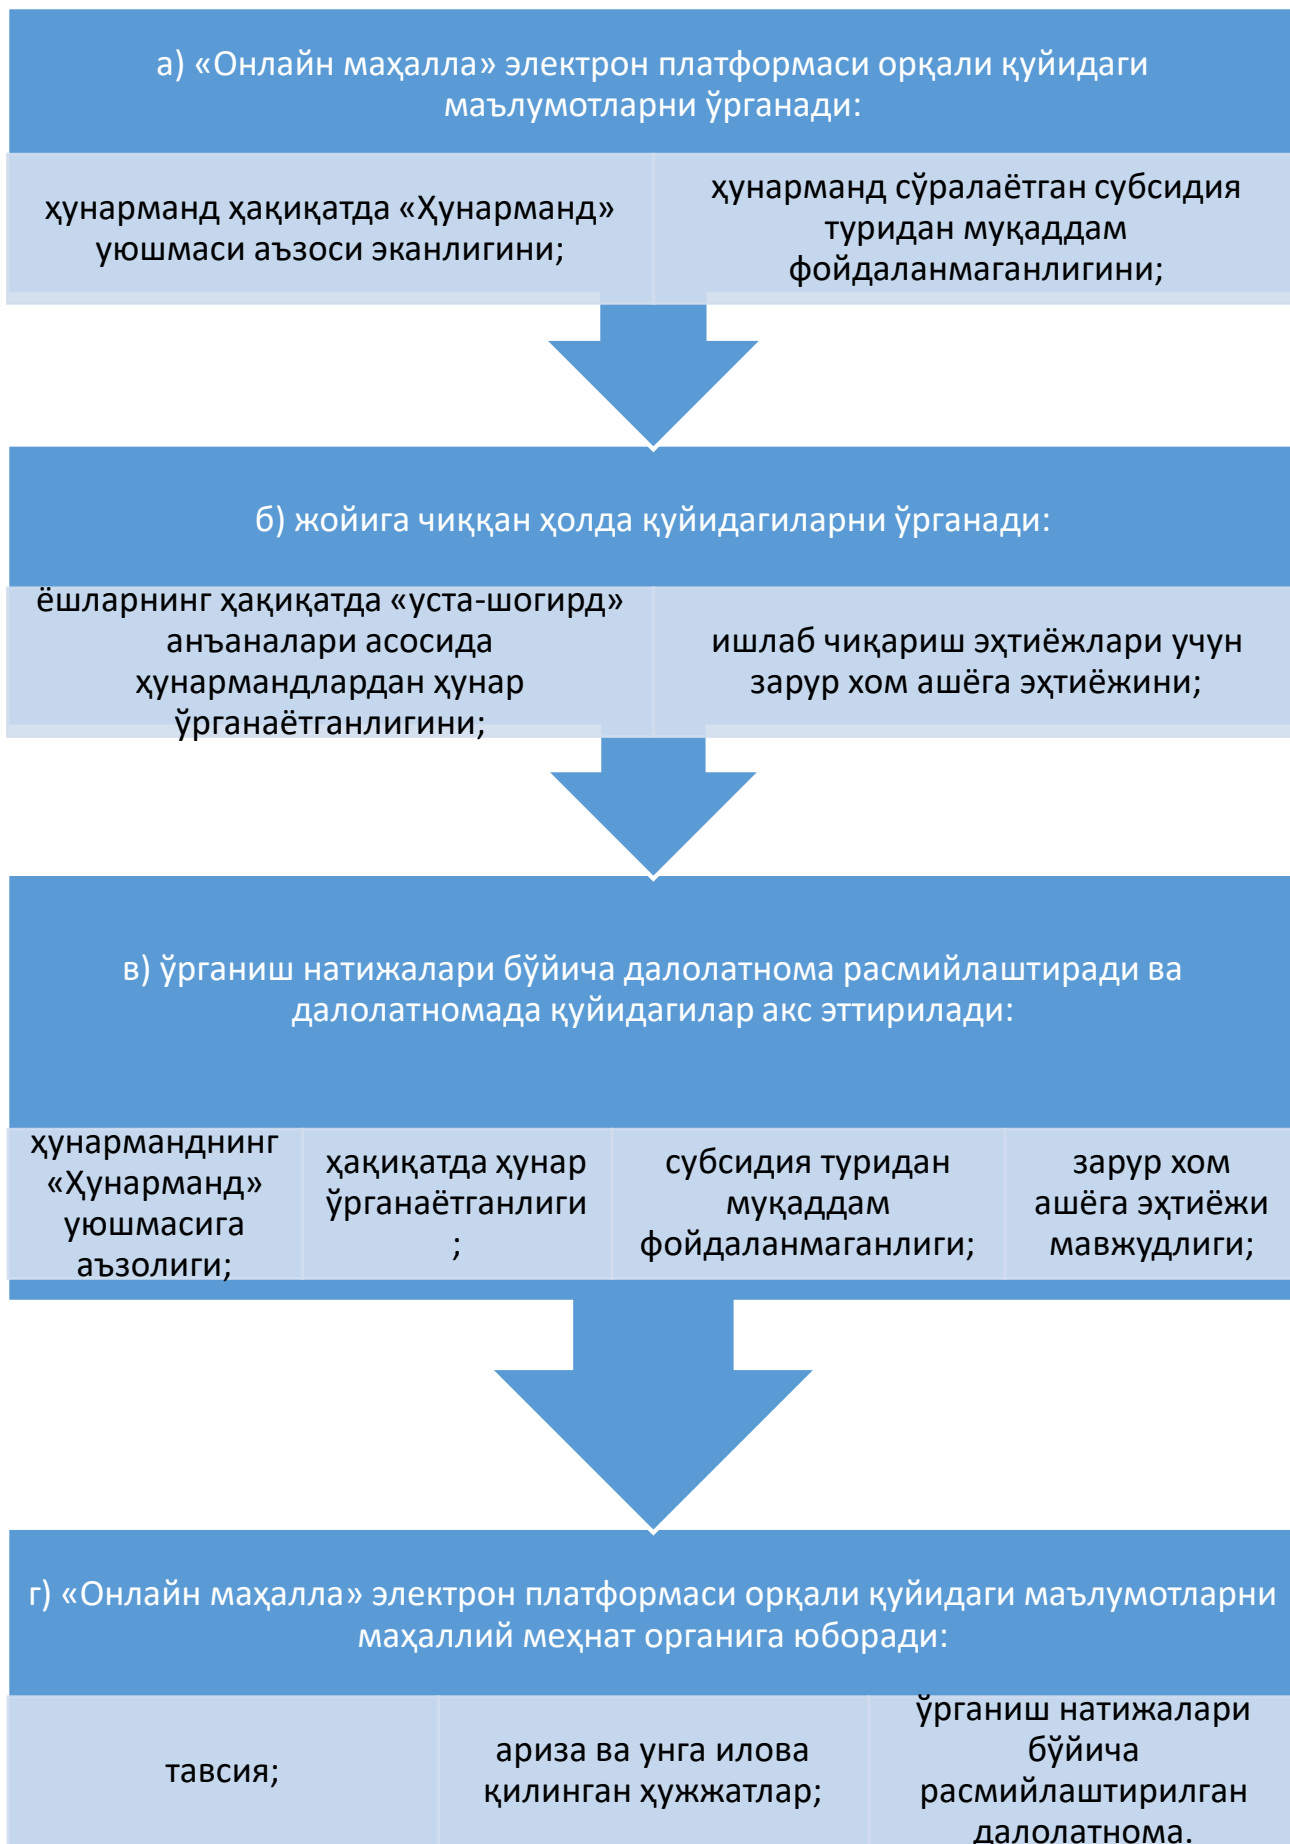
а) «Онлайн маҳалла» электрон платформаси орқали қуйидаги маълумотларни ўрганади:

ҳунарманд ҳақиқатда «Ҳунарманд» уюшмаси аъзоси эканлигини;

ҳунарманд сўралаётган субсидия туридан муқаддам фойдаланмаганлигини;

б) жойига чиққан ҳолда қуйидагиларни ўрганади:

ёшларнинг ҳақиқатда «уста-шогирд» анъаналари асосида ҳунармандлардан ҳунар ўрганаётганлигини;

ишлаб чиқариш эҳтиёжлари учун зарур хом ашёга эҳтиёжини;

в) ўрганиш натижалари бўйича далолатнома расмийлаштиради ва далолатномада қуйидагилар акс эттирилади:

ҳунарманднинг «Ҳунарманд» уюшмасига аъзолиги;

ҳақиқатда ҳунар ўрганаётганлиги ;

субсидия туридан муқаддам фойдаланмаганлиги;

зарур хом ашёга эҳтиёжи мавжудлиги;

г) «Онлайн маҳалла» электрон платформаси орқали қуйидаги маълумотларни маҳаллий меҳнат органига юборади:

тавсия;

ариза ва унга илова қилинган ҳужжатлар;

ўрганиш натижалари бўйича расмийлаштирилган далолатнома.